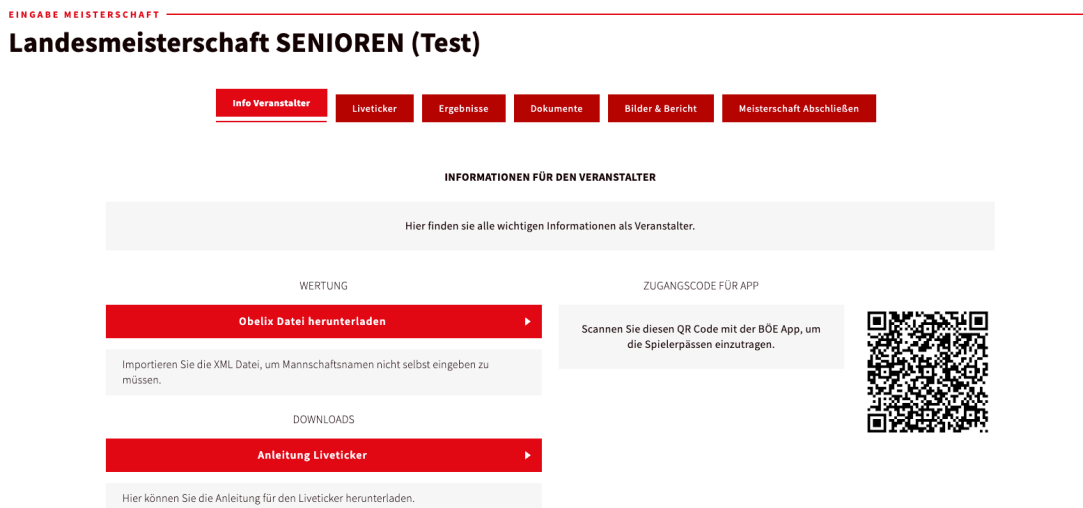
EINGABE MEISTERSCHAFT

Landesmeisterschaft SENIOREN (Test)

Info Veranstalter | Liveticker | Ergebnisse | Dokumente | Bilder & Bericht | Meisterschaft Abschließen

INFORMATIONEN FÜR DEN VERANSTALTER

Hier finden sie alle wichtigen Informationen als Veranstalter.

WERTUNG

Obelix Datei herunterladen

Importieren Sie die XML Datei, um Mannschaftsnamen nicht selbst eingeben zu müssen.

DOWNLOADS

Anleitung Liveticker

Hier können Sie die Anleitung für den Liveticker herunterladen.

ZUGANGSCODE FÜR APP

Scannen Sie diesen QR Code mit der BÖE App, um die Spielerpässen einzutragen.